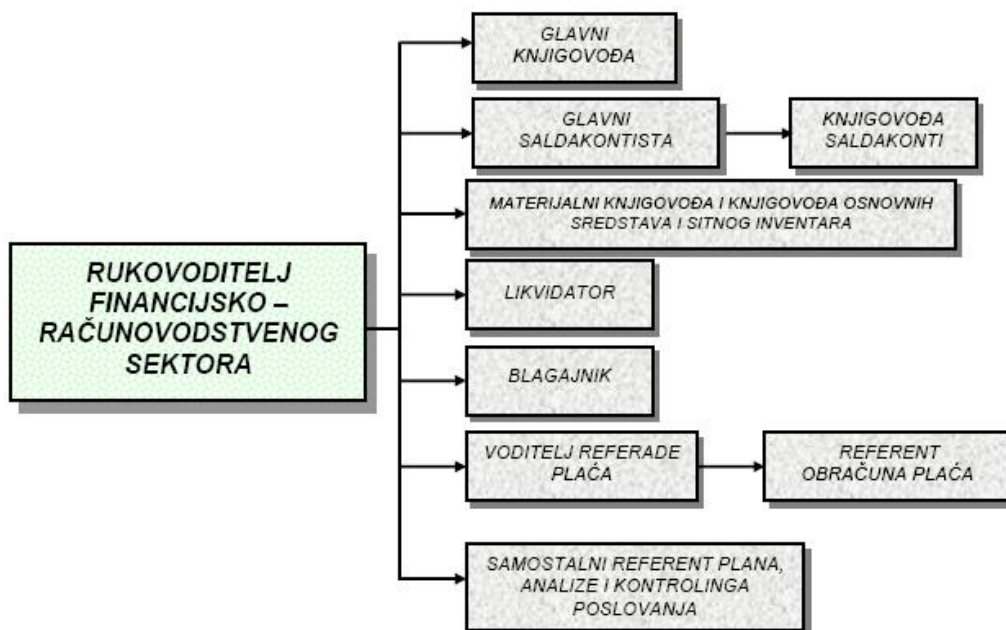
RUKOVODITELJ FINANCIJSKO – RAČUNOVODSTVENOG SEKTORA

GLAVNI KNJIGOVOĐA

GLAVNI SALDAKONTISTA

KNJIGOVOĐA SALDAKONTI

MATERIJALNI KNJIGOVOĐA I KNJIGOVOĐA OSNOVNIH SREDSTAVA I SITNOG INVENTARA

LIKVIDATOR

BLAGAJNIK

VODITELJ REFERADE PLAĆA

REFERENT OBRAČUNA PLAĆA

SAMOSTALNI REFERENT PLANA, ANALIZE I KONTROLINGA POSLOVANJA